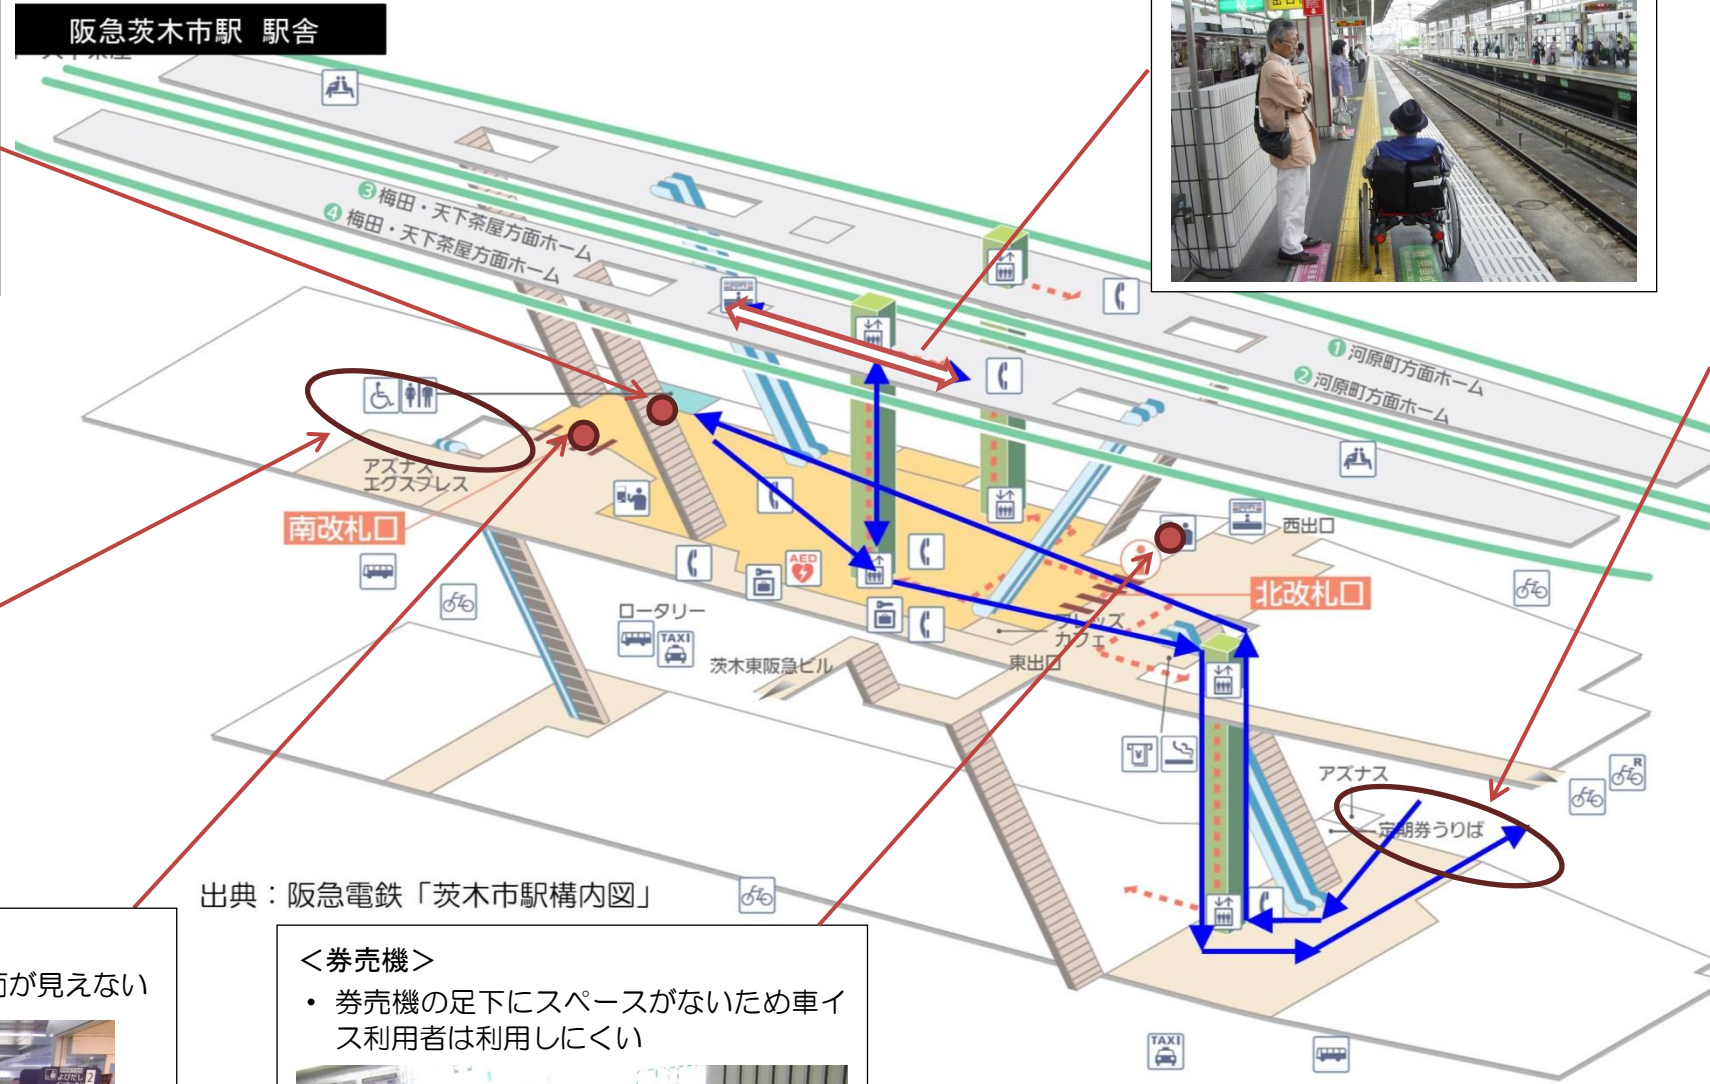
阪急茨木市駅 駅舎

③梅田・天下茶屋方面ホーム
④梅田・天下茶屋方面ホーム

①河原町方面ホーム
②河原町方面ホーム

アズナス
エクスプレス

南改札口

西出口

北改札口

AED

ロータリー

TAXI

茨木東阪急ビル

東出口

カフェ

アズナス

定期券うりば

TAXI

出典：阪急電鉄「茨木市駅構内図」

が見えない

＜券売機＞
• 券売機の足下にスペースがないため車イス利用者は利用しにくい